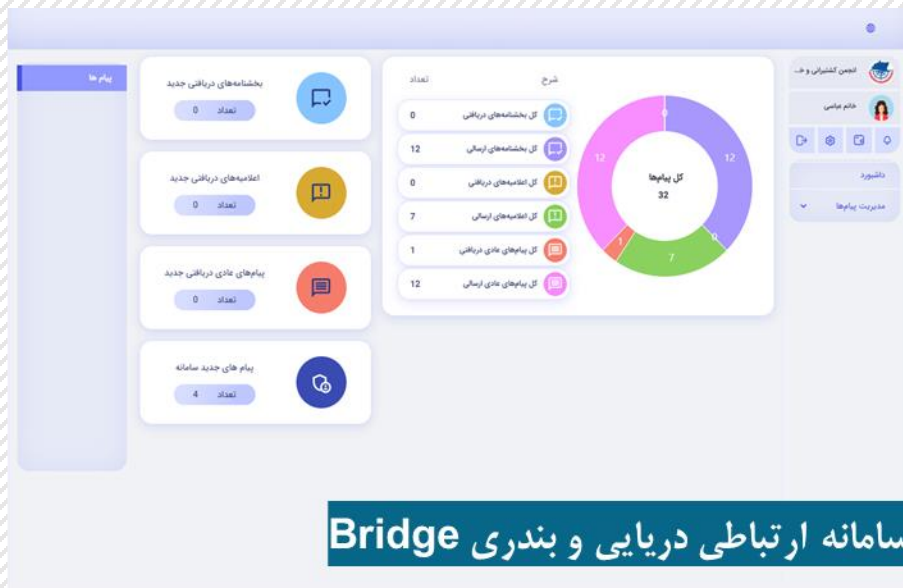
انجمن کشتیرانی و خ...

خانم عباسی

داشبورد

مدیریت پیام‌ها

پیام ها

بخشنامه‌های دریافتی جدید
تعداد 0

اعلامیه‌های دریافتی جدید
تعداد 0

پیام‌های عادی دریافتی جدید
تعداد 0

پیام های جدید سامانه
تعداد 4

| شرح | تعداد |
|---|---|
| کل بخشنامه‌های دریافتی | 0 |
| کل بخشنامه‌های ارسالی | 12 |
| کل اعلامیه‌های دریافتی | 0 |
| کل اعلامیه‌های ارسالی | 7 |
| کل پیام‌های عادی دریافتی | 1 |
| کل پیام‌های عادی ارسالی | 12 |

کل پیام‌ها
32

0
12
0
7
1
12

سامانه ارتباطی دریایی و بندری Bridge